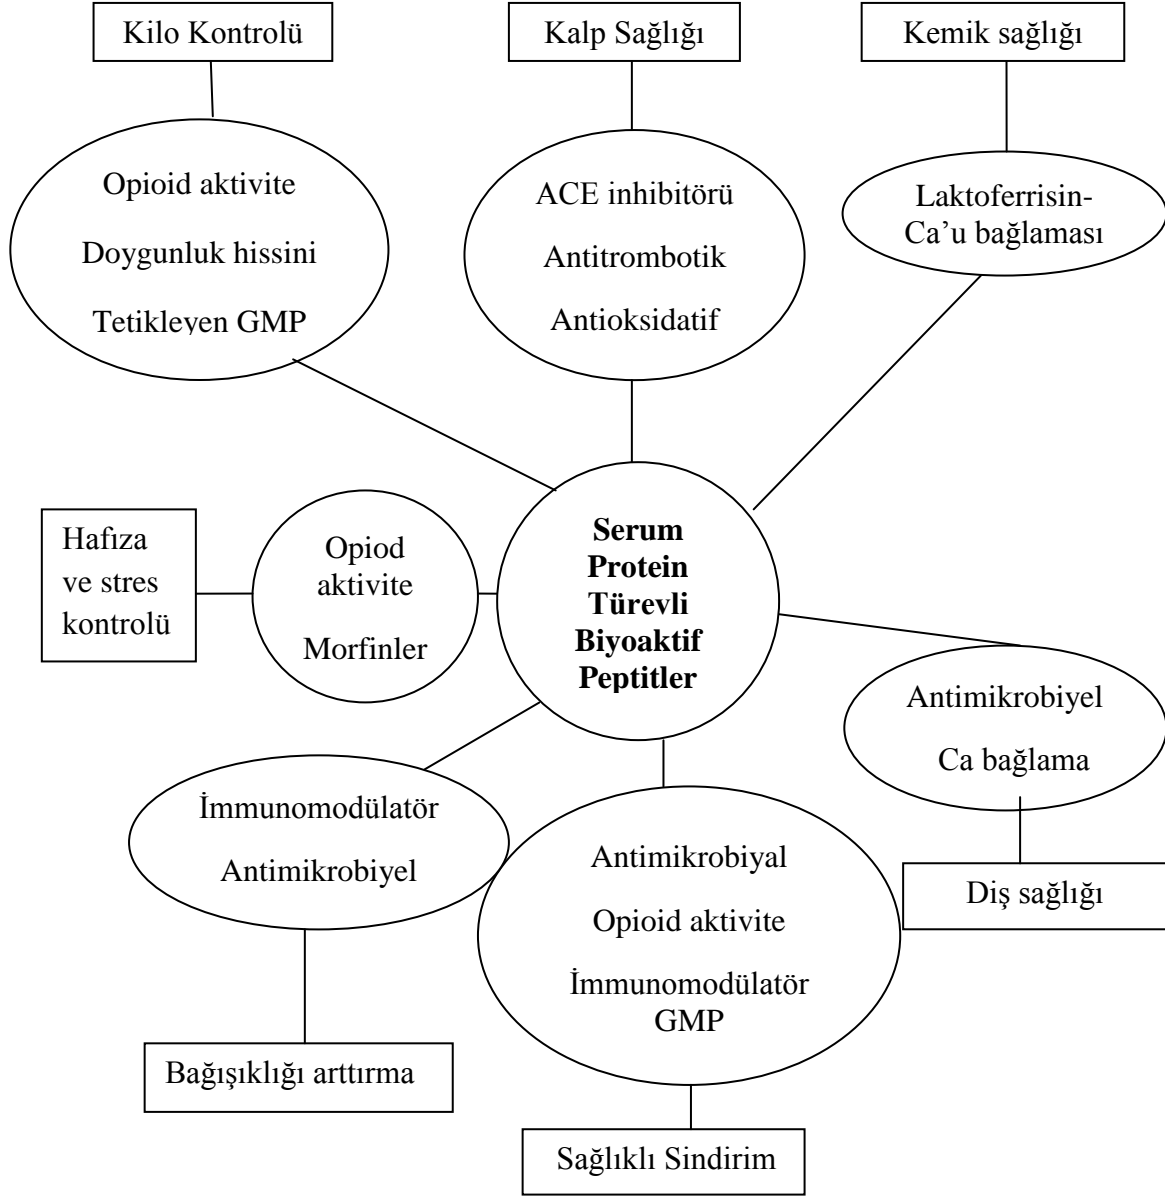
Kilo Kontrolü

Kalp Sağlığı

Kemik sağlığı

Opioid aktivite

Doygunluk hissini

Tetikleyen GMP

ACE inhibitörü

Antitrombotik

Antioksidatif

Laktoferrisin-Ca'u bağlaması

Hafıza ve stres kontrolü

Opiod aktivite

Morfinler

**Serum Protein Türevli Biyoaktif Peptitler**

Antimikrobiyel

Ca bağlama

İmmunomodülatör

Antimikrobiyel

Antimikrobiyal

Opioid aktivite

İmmunomodülatör GMP

Diş sağlığı

Bağışıklığı arttırma

Sağlıklı Sindirim